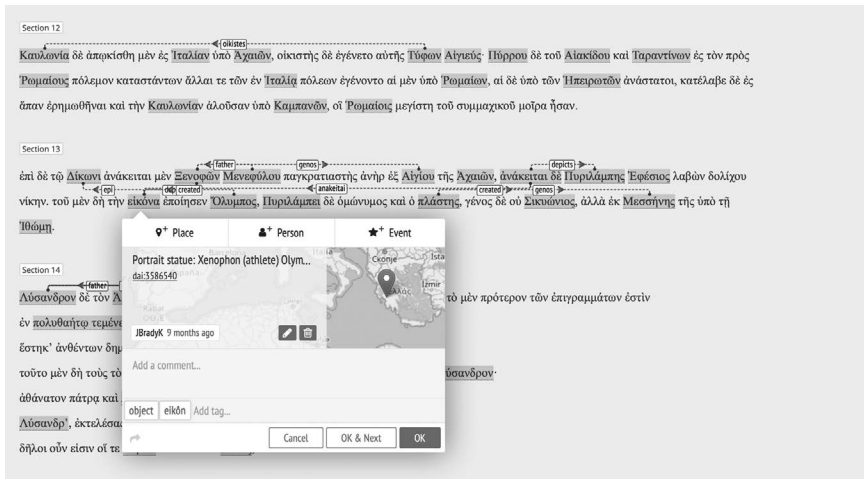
Section 12

oikistes

Καυλωνία δὲ ἀπῳκίσθη μὲν ἐς Ἰταλίαν ὑπὸ Ἀχαιῶν, οἰκιστὴς δὲ ἐγένετο αὐτῆς Τύφων Αἰγιεύς· Πύρρου δὲ τοῦ Αἰακίδου καὶ Ταραντίνων ἐς τὸν πρὸς Ῥωμαίους πόλεμον καταστάντων ἄλλαι τε τῶν ἐν Ἰταλίᾳ πόλεων ἐγένοντο αἱ μὲν ὑπὸ Ῥωμαίων, αἱ δὲ ὑπὸ τῶν Ἠπειρωτῶν ἀνάστατοι, κατέλαβε δὲ ἐς ἅπαν ἐρημωθῆναι καὶ τὴν Καυλωνίαν ἁλοῦσαν ὑπὸ Καμπανῶν, οἳ Ῥωμαίοις μεγίστη τοῦ συμμαχικοῦ μοῖρα ἦσαν.

Section 13

father genos depicts epi created anakeitai created genos

ἐπὶ δὲ τῷ Δίκωνι ἀνάκειται μὲν Ξενοφῶν Μενεφύλου παγκρατιαστὴς ἀνὴρ ἐξ Αἰγίου τῆς Ἀχαιῶν, ἀνάκειται δὲ Πυριλάμπης Ἐφέσιος λαβὼν δολίχου νίκην. τοῦ μὲν δὴ τὴν εἰκόνα ἐποίησεν Ὄλυμπος, Πυριλάμπει δὲ ὁμώνυμος καὶ ὁ πλάστης, γένος δὲ οὐ Σικυώνιος, ἀλλὰ ἐκ Μεσσήνης τῆς ὑπὸ τῇ Ἰθώμῃ.

Section 14

father

Λύσανδρον δὲ τὸν Ἀ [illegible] τὸ μὲν πρότερον τῶν ἐπιγραμμάτων ἐστὶν

ἐν πολυθαήτῳ τεμένε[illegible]

ἔστηκ' ἀνθέντων δημ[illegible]

τοῦτο μὲν δὴ τοὺς τὸ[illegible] ύσανδρον·

ἀθάνατον πάτρα καὶ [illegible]

Λύσανδρ', ἐκτελέσα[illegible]

δῆλοι οὖν εἰσιν οἵ τε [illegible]

Place
Person
Event
Portrait statue: Xenophon (athlete) Olym...
dai:3586540
JBradyK 9 months ago
Add a comment...
object
eikōn
Add tag...
Cancel
OK & Next
OK
Skopje
Ista
Izmir